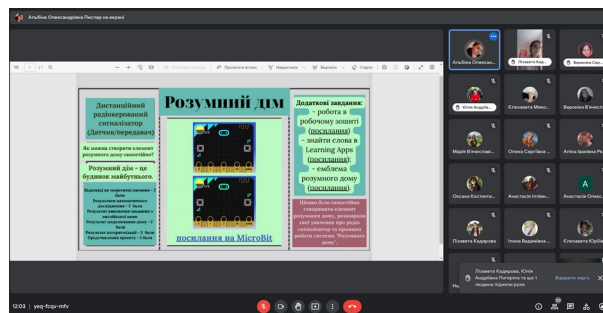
Альбіна Олександрівна Пислар на екрані

Дистанційний радіокерований сигналізатор (Датчик/передавач)

Як можна створити елемент розумного дому самостійно?

Розумний дім - це будинок майбутнього.

Відповіді на теоретичні питання - 2 бали
Результати математичного дослідження - 2 бали
Результати виконання завдання з англійської мови
Результати моделювання дому - 2 бали
Результати програмування - 2 бали
Представлення проекту - 1 бали

Розумний дім

посилання на MicroBit

Додаткові завдання:
- робота в робочому зошиті (посилання)
- знайти слова в Learning Apps (посилання).
- емблема розумного дому (посилання).

Шкільна бібліотека пропонує... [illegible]

Альбіна Олексан...
Єлизавета Кад...
Вероніка Сер...
Юлія Андрій...
Єлизавета Мико...
Вероніка В'ячесл...
Марія В'ячеслав...
Олена Сергіївна ...
Аліна Іванівна Ра...
Оксана Костянти...
Анастасія Ігорів...
Анастасія Олекс...
Лізавета Кадирова
Ілона Вадимівна ...
Єлизавета Юріїв...

Лізавета Кадирова, Юлія Андріївна Погорєла та ще 1 людина підняли руки
Відкрити чергу

12:03 | yeq-fcqv-mfv